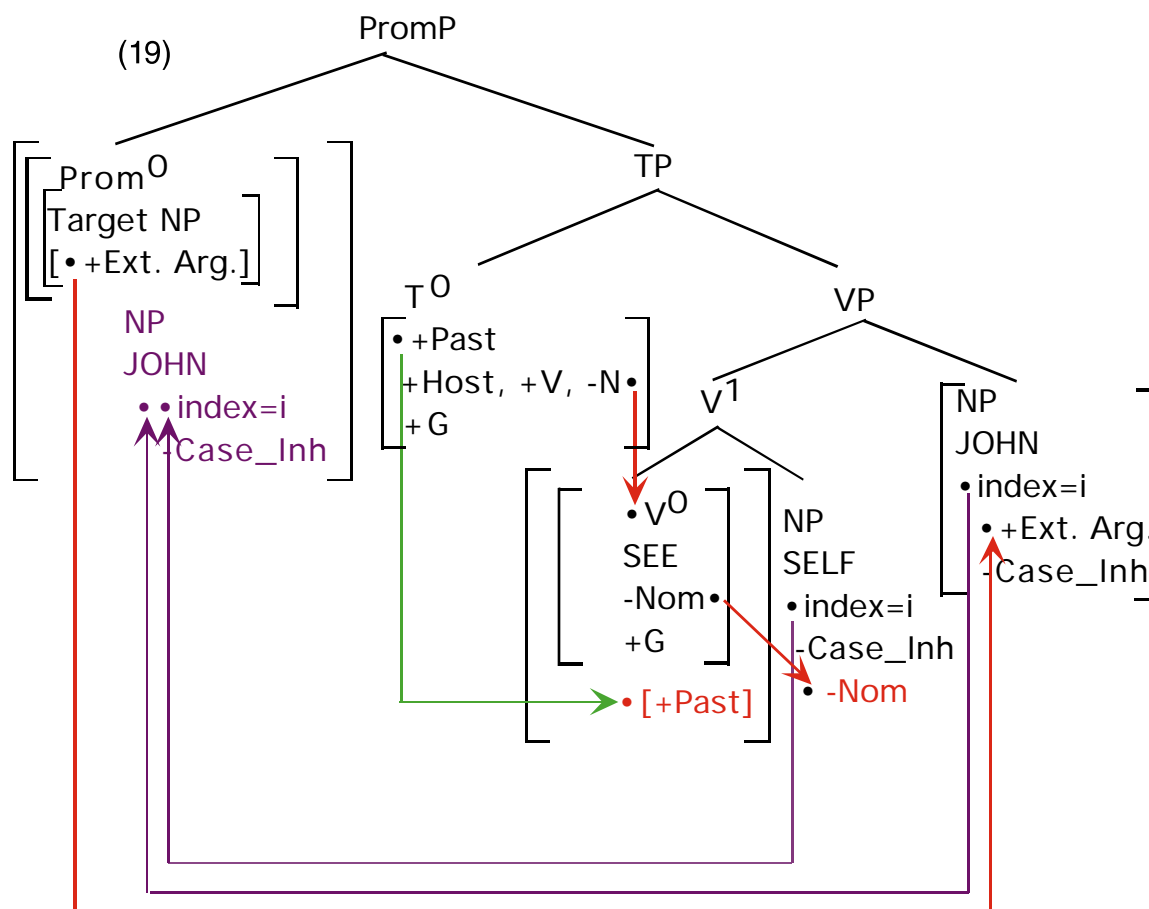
(19)

PromP

$Prom^0$
Target NP
[• +Ext. Arg.]

NP
JOHN
• • index=i
-Case_Inh

TP

$T^0$
• +Past
+Host, +V, -N •
+G

VP

$V^1$

• $V^0$
SEE
-Nom •
+G

• [+Past]

NP
SELF
• index=i
-Case_Inh
• -Nom

NP
JOHN
• index=i
• +Ext. Arg.
-Case_Inh